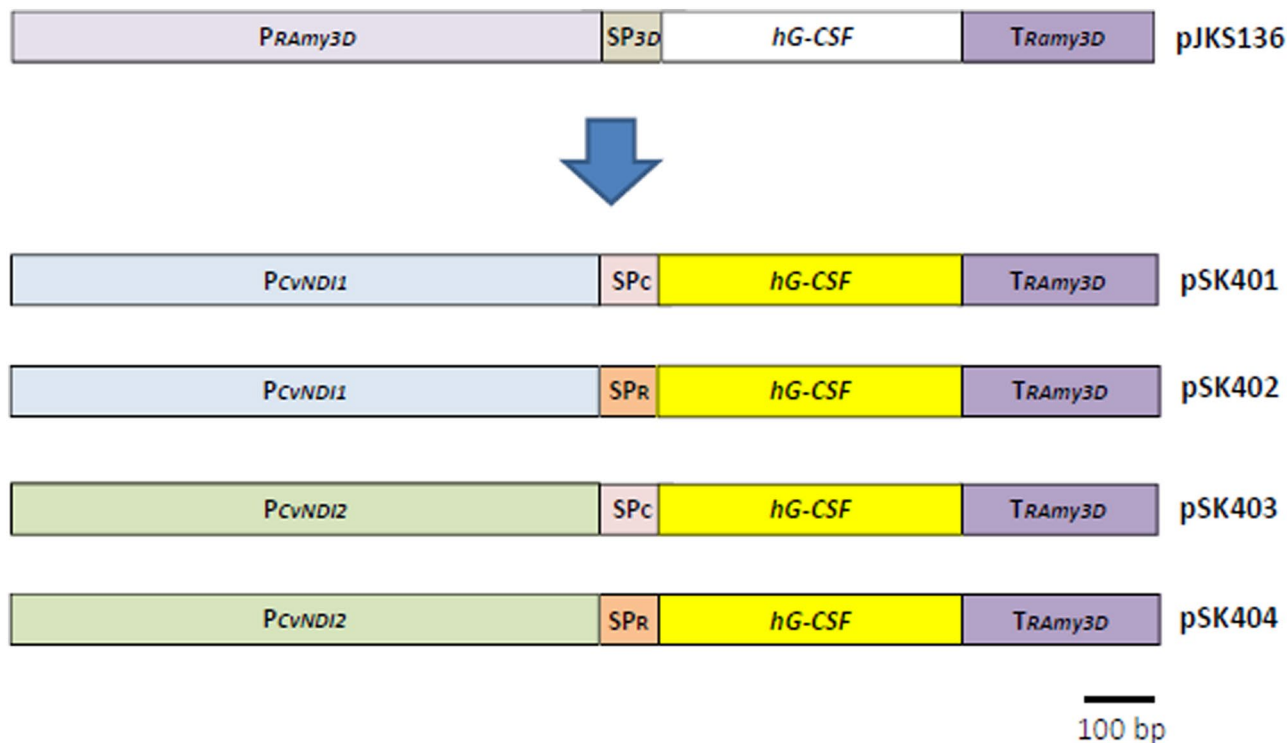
$P_{RAmy3D}$ | $SP_{3D}$ | hG-CSF | $T_{Ramy3D}$ pJKS136

$P_{CvNDI1}$ | $SP_{C}$ | hG-CSF | $T_{RAmy3D}$ pSK401

$P_{CvNDI1}$ | $SP_{R}$ | hG-CSF | $T_{RAmy3D}$ pSK402

$P_{CvNDI2}$ | $SP_{C}$ | hG-CSF | $T_{RAmy3D}$ pSK403

$P_{CvNDI2}$ | $SP_{R}$ | hG-CSF | $T_{RAmy3D}$ pSK404

100 bp